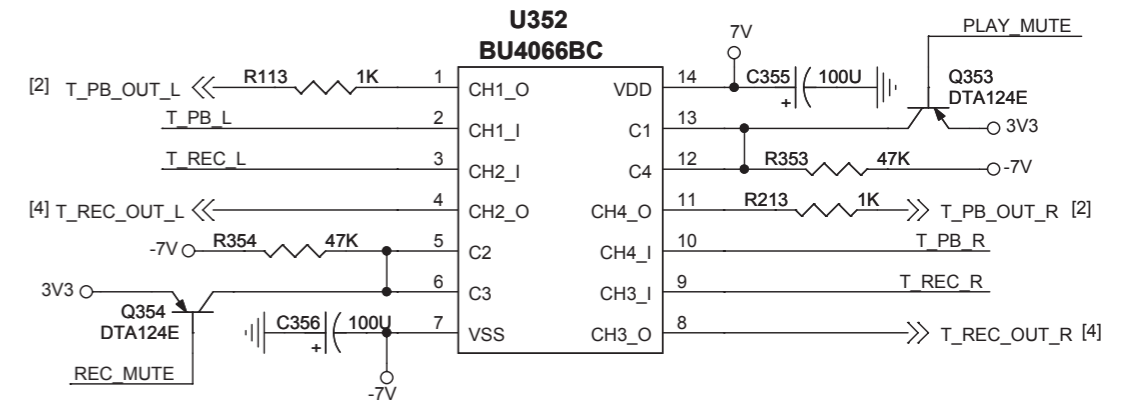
U352
BU4066BC

7V
PLAY_MUTE

[2] T_PB_OUT_L R113 1K 1 CH1_O VDD 14 C355 100U
Q353
DTA124E
+
T_PB_L 2 CH1_I C1 13 3V3
T_REC_L 3 CH2_I C4 12 R353 47K -7V
[4] T_REC_OUT_L 4 CH2_O CH4_O 11 R213 1K T_PB_OUT_R [2]
-7V R354 47K 5 C2 CH4_I 10 T_PB_R
3V3 6 C3 CH3_I 9 T_REC_R
Q354
DTA124E
C356 100U 7 VSS CH3_O 8 T_REC_OUT_R [4]
+
REC_MUTE
-7V